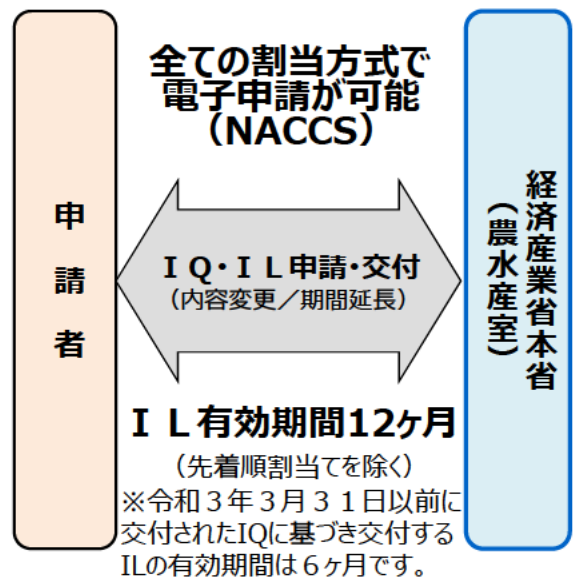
申請者

全ての割当方式で電子申請が可能（NACCS）

ＩＱ・ＩＬ申請・交付
（内容変更／期間延長）

ＩＬ有効期間12ヶ月
（先着順割当てを除く）
※令和３年３月３１日以前に交付されたIQに基づき交付するILの有効期間は６ヶ月です。

経済産業省本省（農水産室）